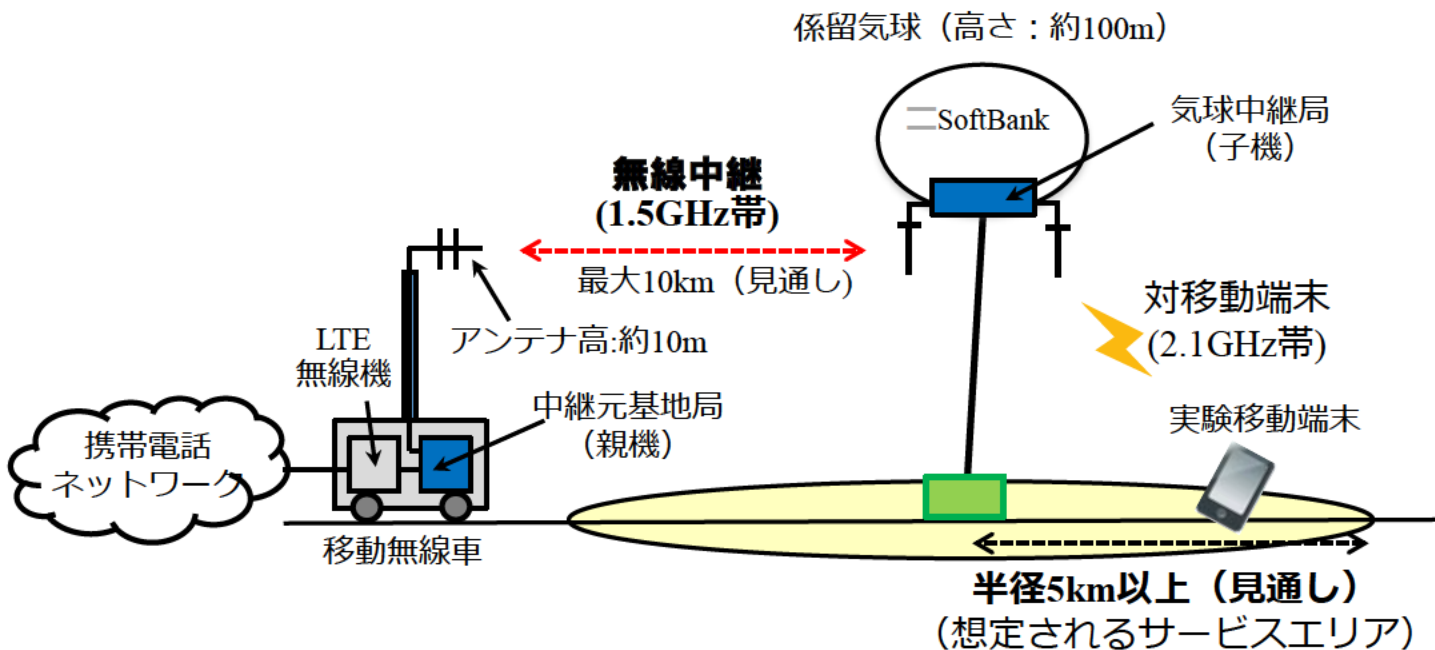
係留気球（高さ：約100m）

SoftBank

気球中継局
（子機）

無線中継
(1.5GHz帯)

最大10km（見通し）

アンテナ高:約10m

対移動端末
(2.1GHz帯)

LTE
無線機

中継元基地局
（親機）

実験移動端末

携帯電話
ネットワーク

移動無線車

半径5km以上（見通し）
（想定されるサービスエリア）